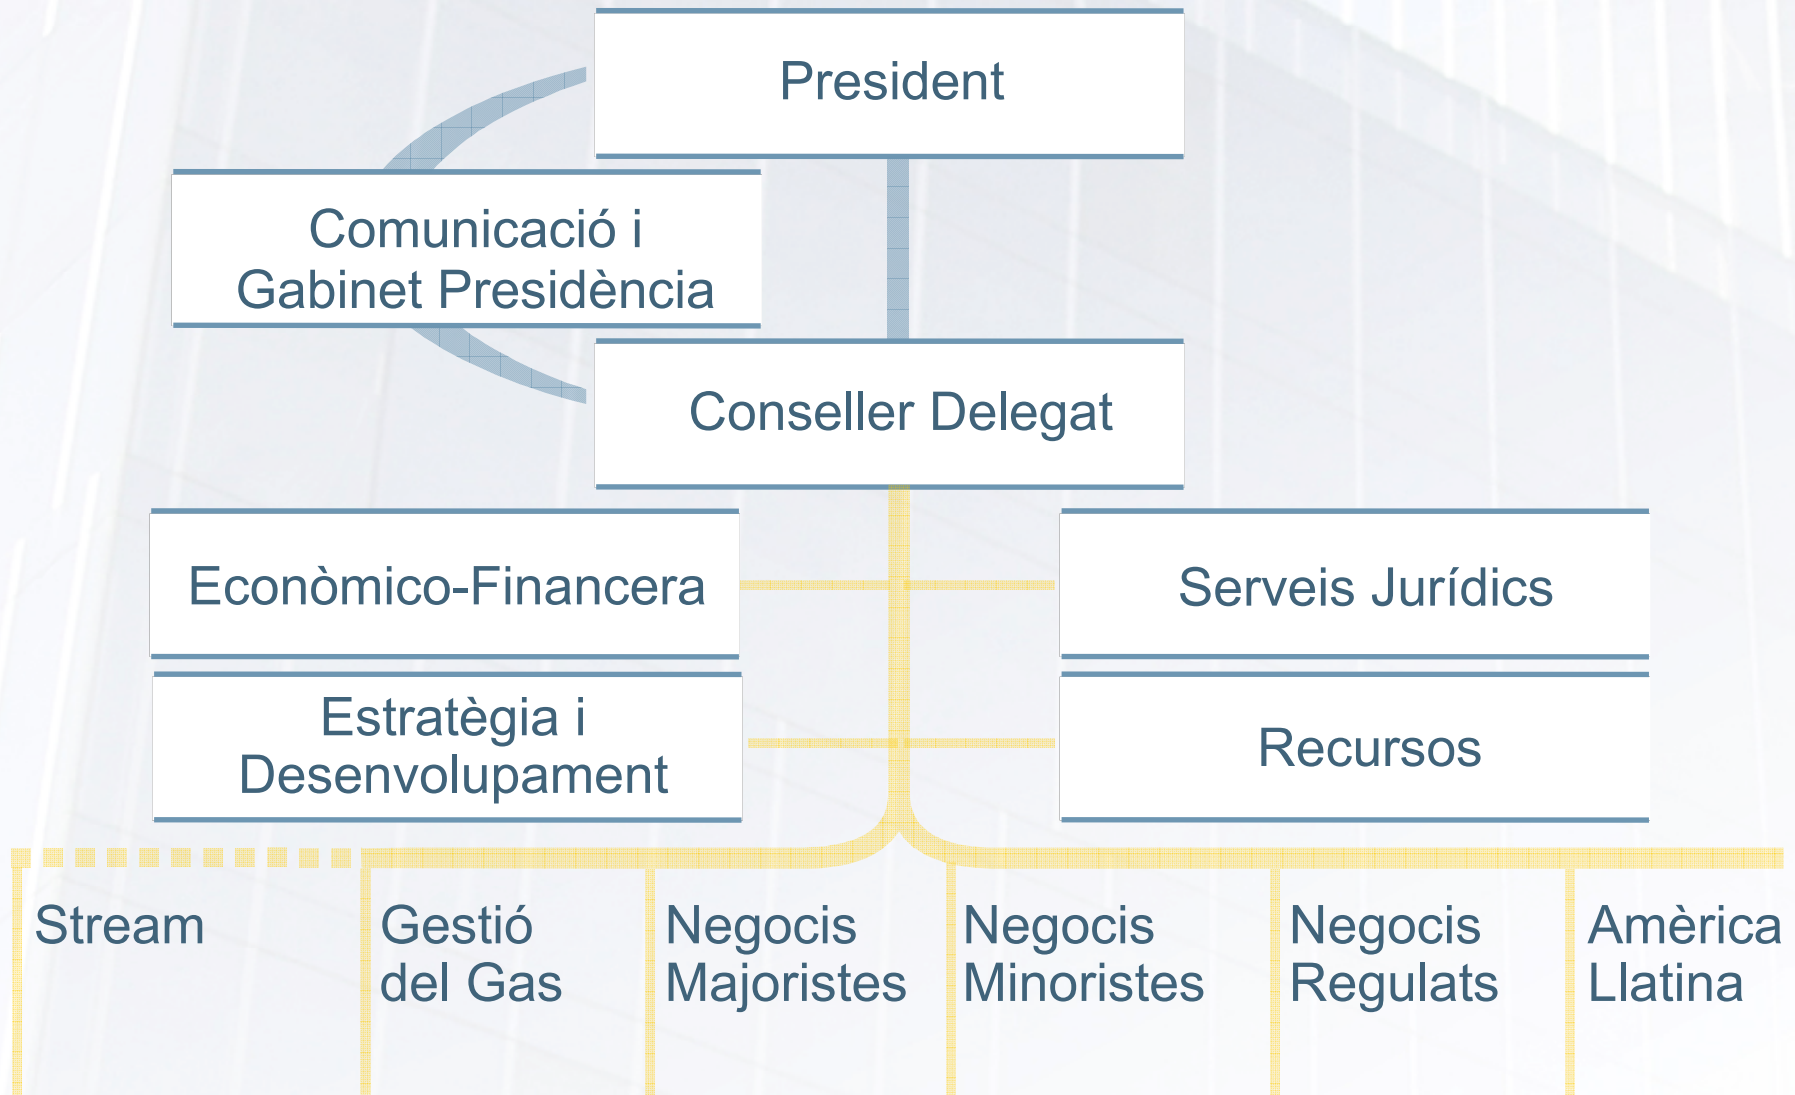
President

Comunicació i Gabinet Presidència

Conseller Delegat

Econòmico-Financera

Serveis Jurídics

Estratègia i Desenvolupament

Recursos

Stream

Gestió del Gas

Negocis Majoristes

Negocis Minoristes

Negocis Regulats

Amèrica Llatina